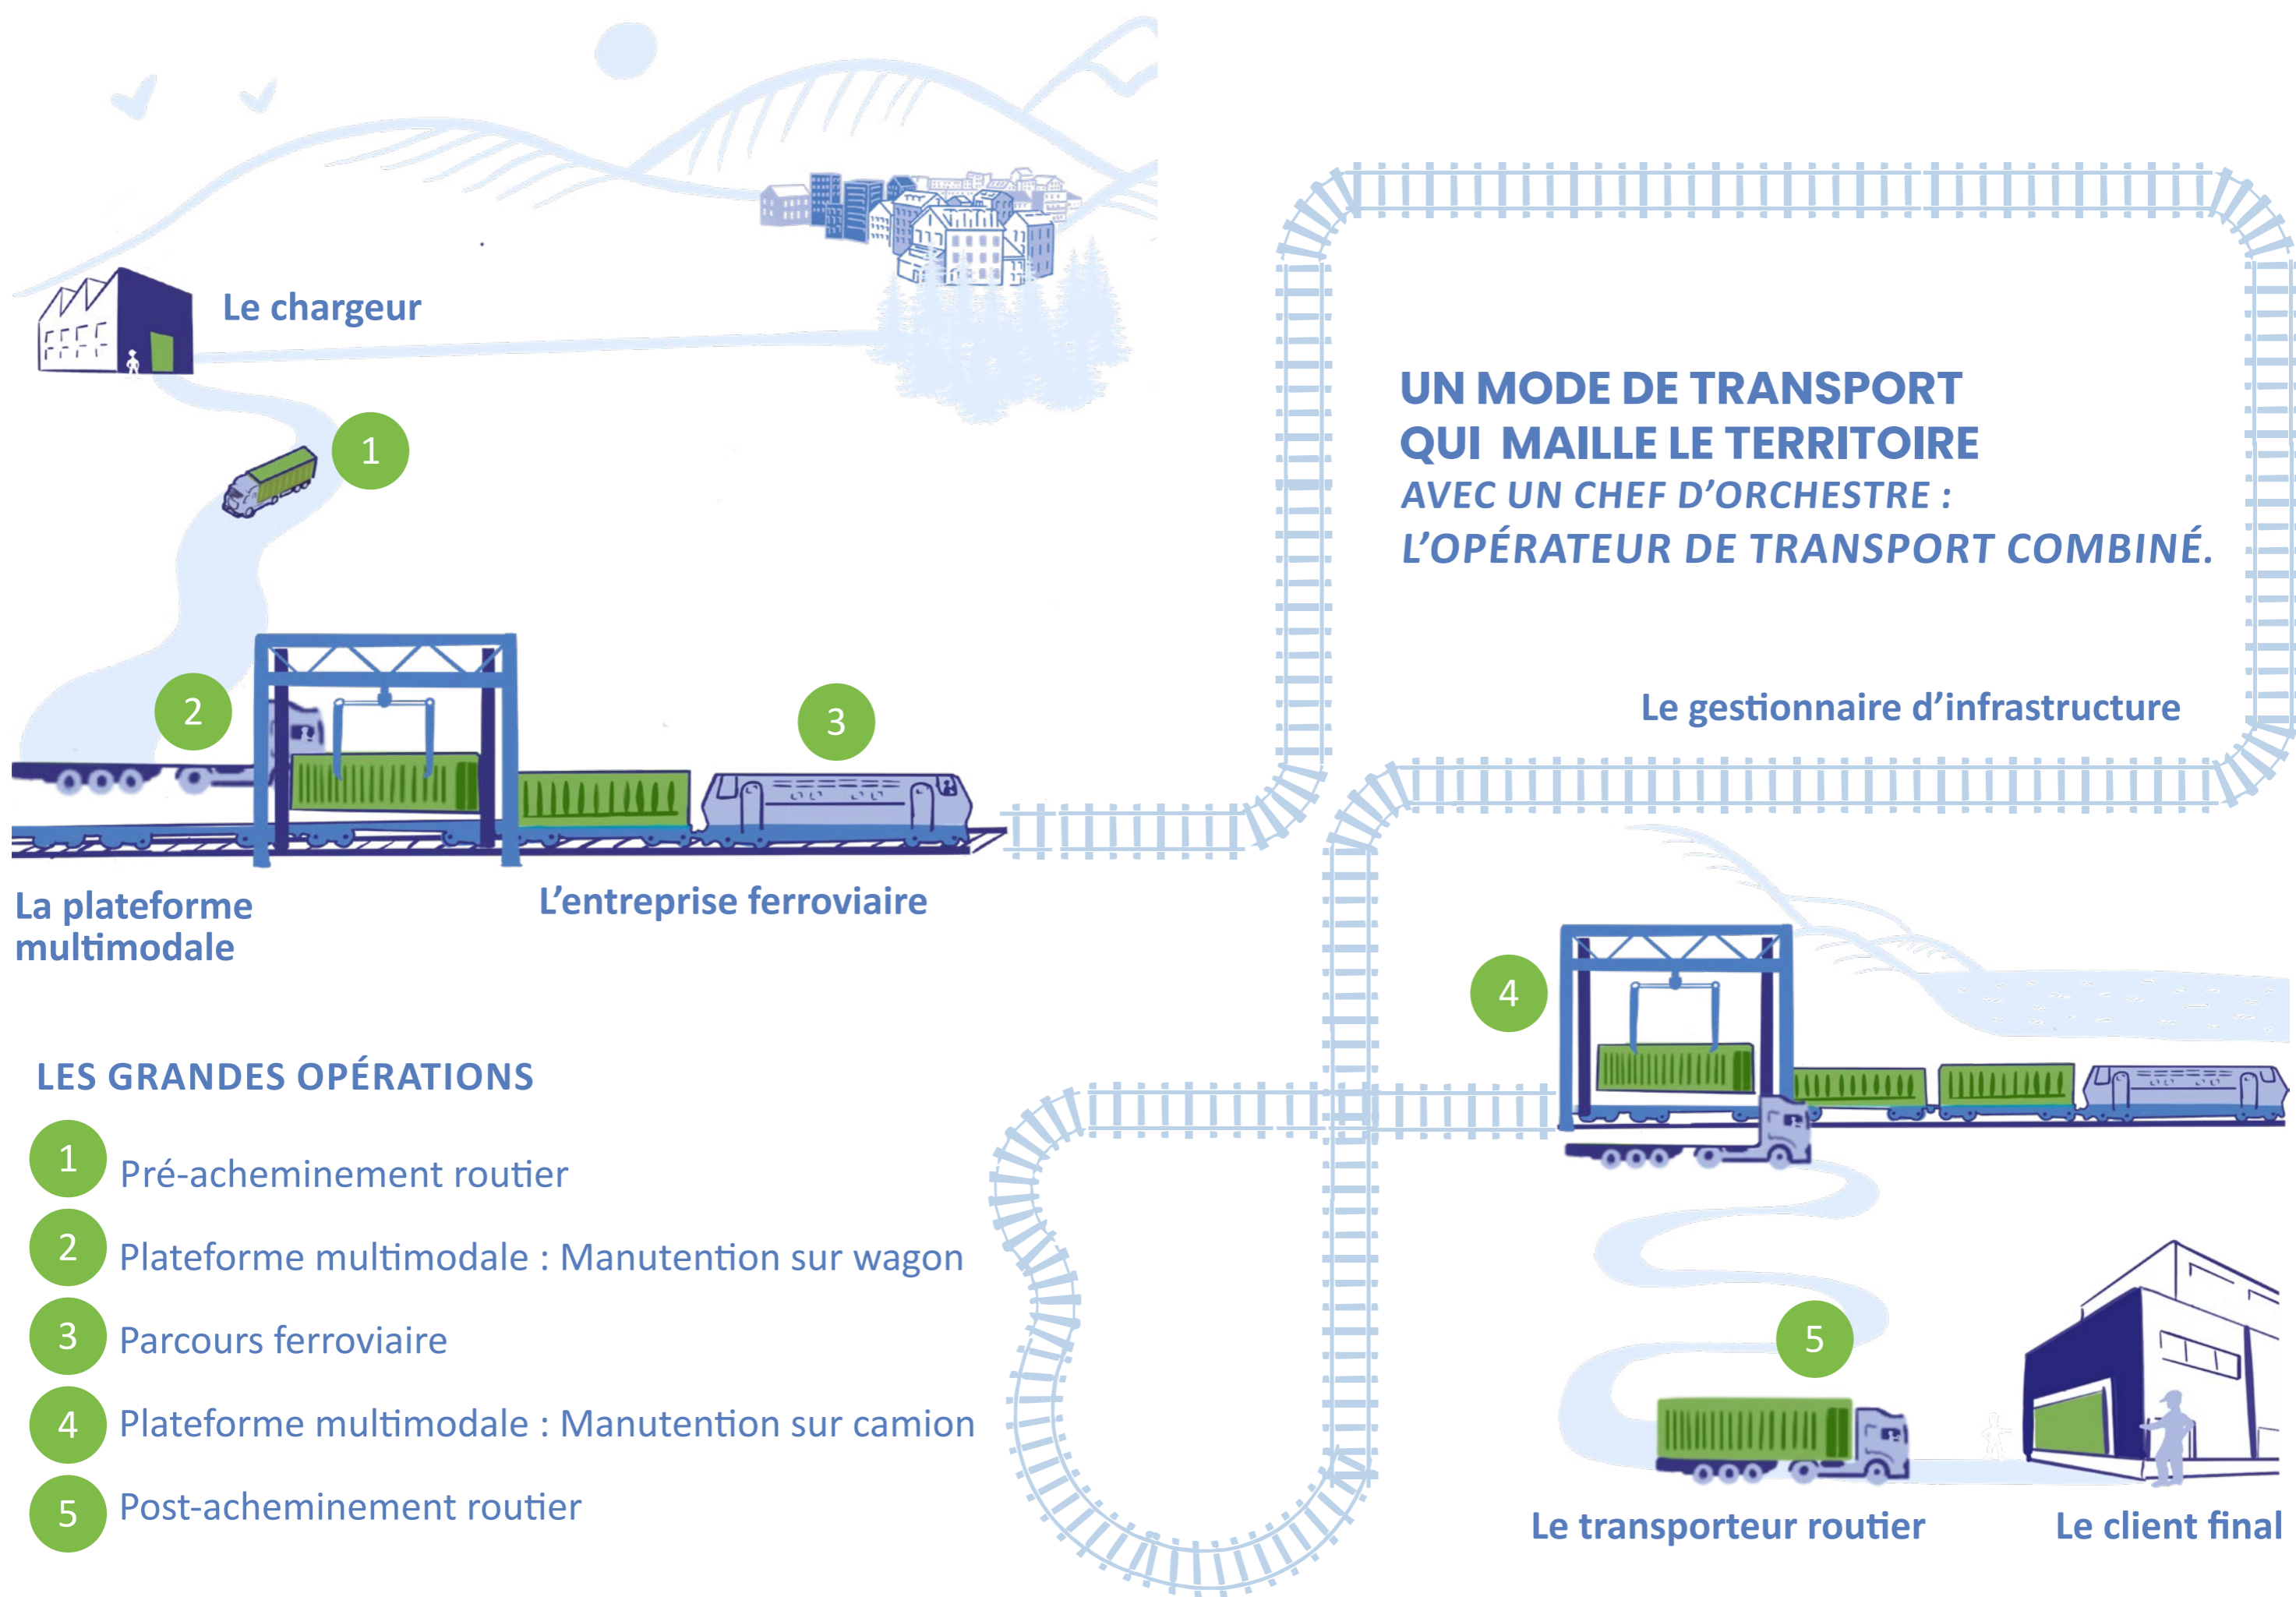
Le chargeur

1

2

3

La plateforme multimodale

L'entreprise ferroviaire

UN MODE DE TRANSPORT QUI MAILLE LE TERRITOIRE
AVEC UN CHEF D'ORCHESTRE :
L'OPÉRATEUR DE TRANSPORT COMBINÉ.

Le gestionnaire d'infrastructure

4

5

LES GRANDES OPÉRATIONS

1 Pré-acheminement routier

2 Plateforme multimodale : Manutention sur wagon

3 Parcours ferroviaire

4 Plateforme multimodale : Manutention sur camion

5 Post-acheminement routier

Le transporteur routier

Le client final